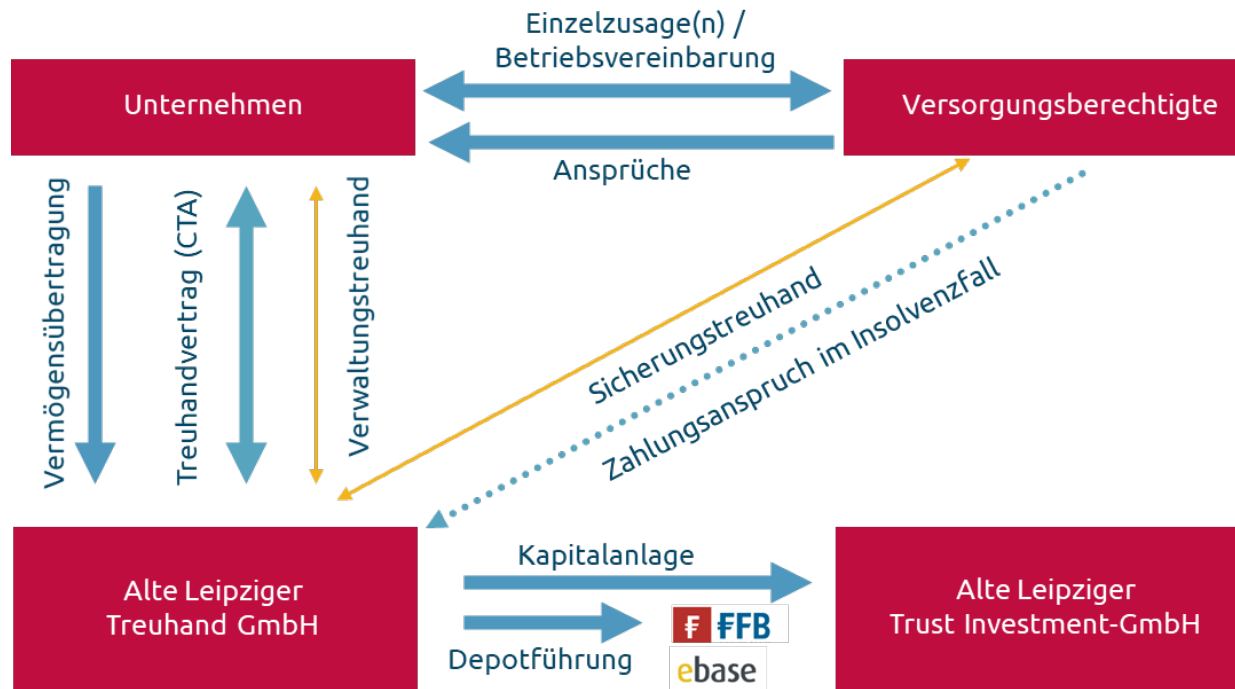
Einzelzusage(n) /
Betriebsvereinbarung

Unternehmen

Versorgungsberechtigte

Ansprüche

Vermögensübertragung

Treuhandvertrag (CTA)

Verwaltungstreuhand

Sicherungstreuhand

Zahlungsanspruch im Insolvenzfall

Alte Leipziger
Treuhand GmbH

Kapitalanlage

Depotführung

FFB

ebase

Alte Leipziger
Trust Investment-GmbH